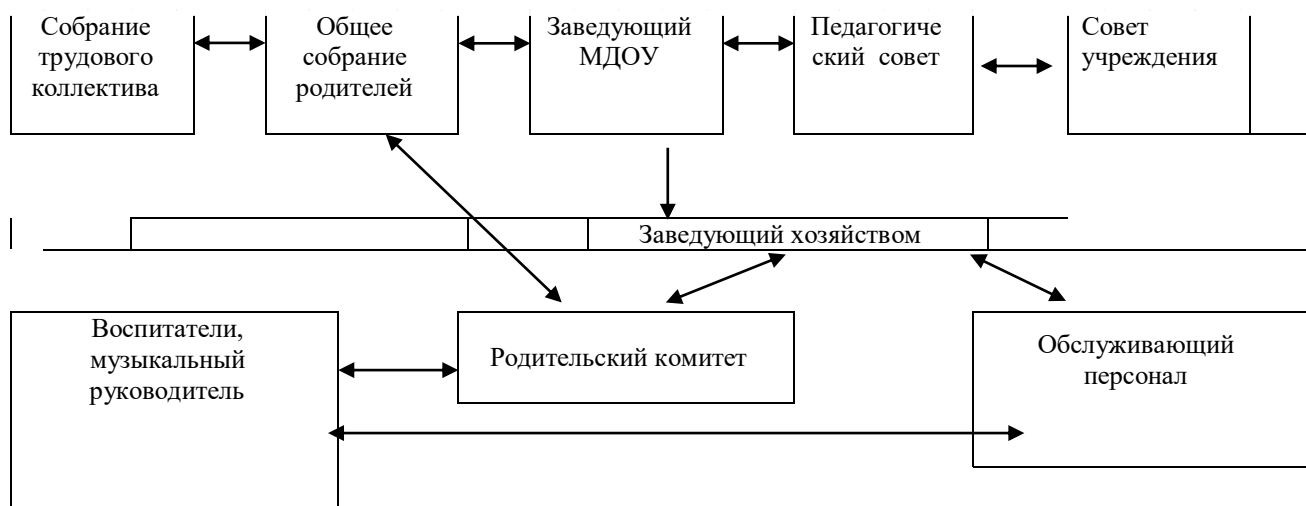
Собрание трудового коллектива

Общее собрание родителей

Заведующий МДОУ

Педагогический совет

Совет учреждения

Заведующий хозяйством

Воспитатели, музыкальный руководитель

Родительский комитет

Обслуживающий персонал